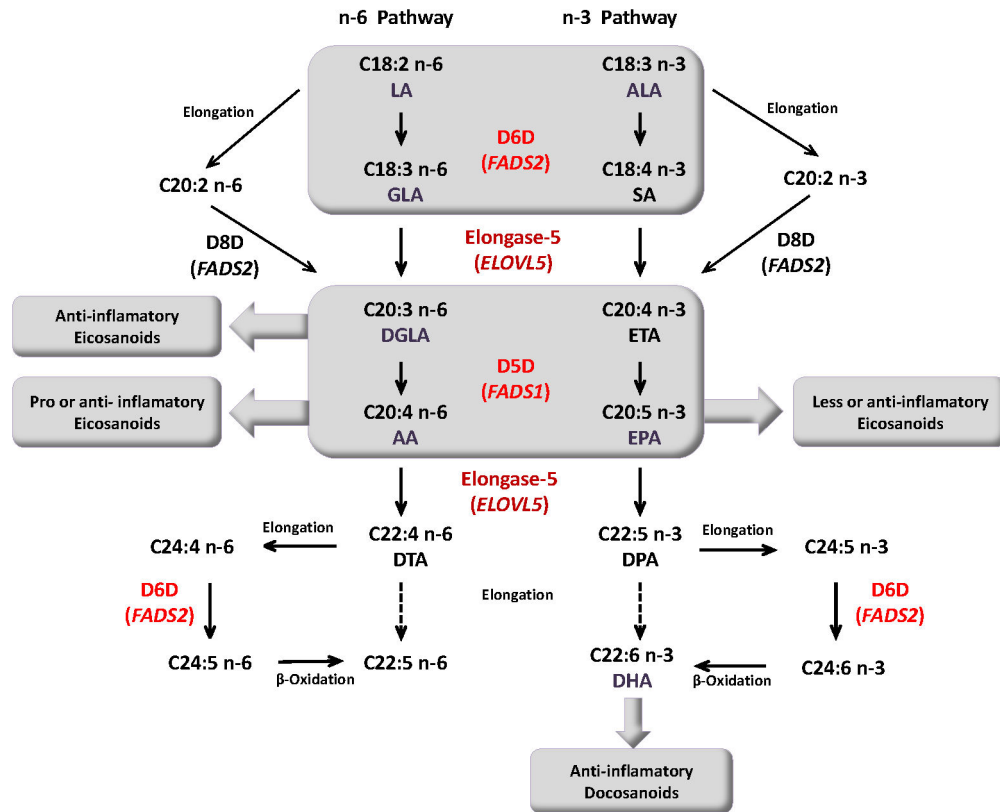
n-6 Pathway

n-3 Pathway

C18:2 n-6
LA

C18:3 n-3
ALA

Elongation

Elongation

D6D
(FADS2)

C18:3 n-6
GLA

C18:4 n-3
SA

C20:2 n-6

C20:2 n-3

D8D
(FADS2)

Elongase-5
(ELOVL5)

D8D
(FADS2)

Anti-inflamatory
Eicosanoids

C20:3 n-6
DGLA

C20:4 n-3
ETA

D5D
(FADS1)

Pro or anti- inflamatory
Eicosanoids

C20:4 n-6
AA

C20:5 n-3
EPA

Less or anti-inflamatory
Eicosanoids

Elongase-5
(ELOVL5)

Elongation

C24:4 n-6

C22:4 n-6
DTA

C22:5 n-3
DPA

Elongation

C24:5 n-3

D6D
(FADS2)

Elongation

D6D
(FADS2)

C24:5 n-6

β-Oxidation

C22:5 n-6

C22:6 n-3
DHA

β-Oxidation

C24:6 n-3

Anti-inflamatory
Docosanoids